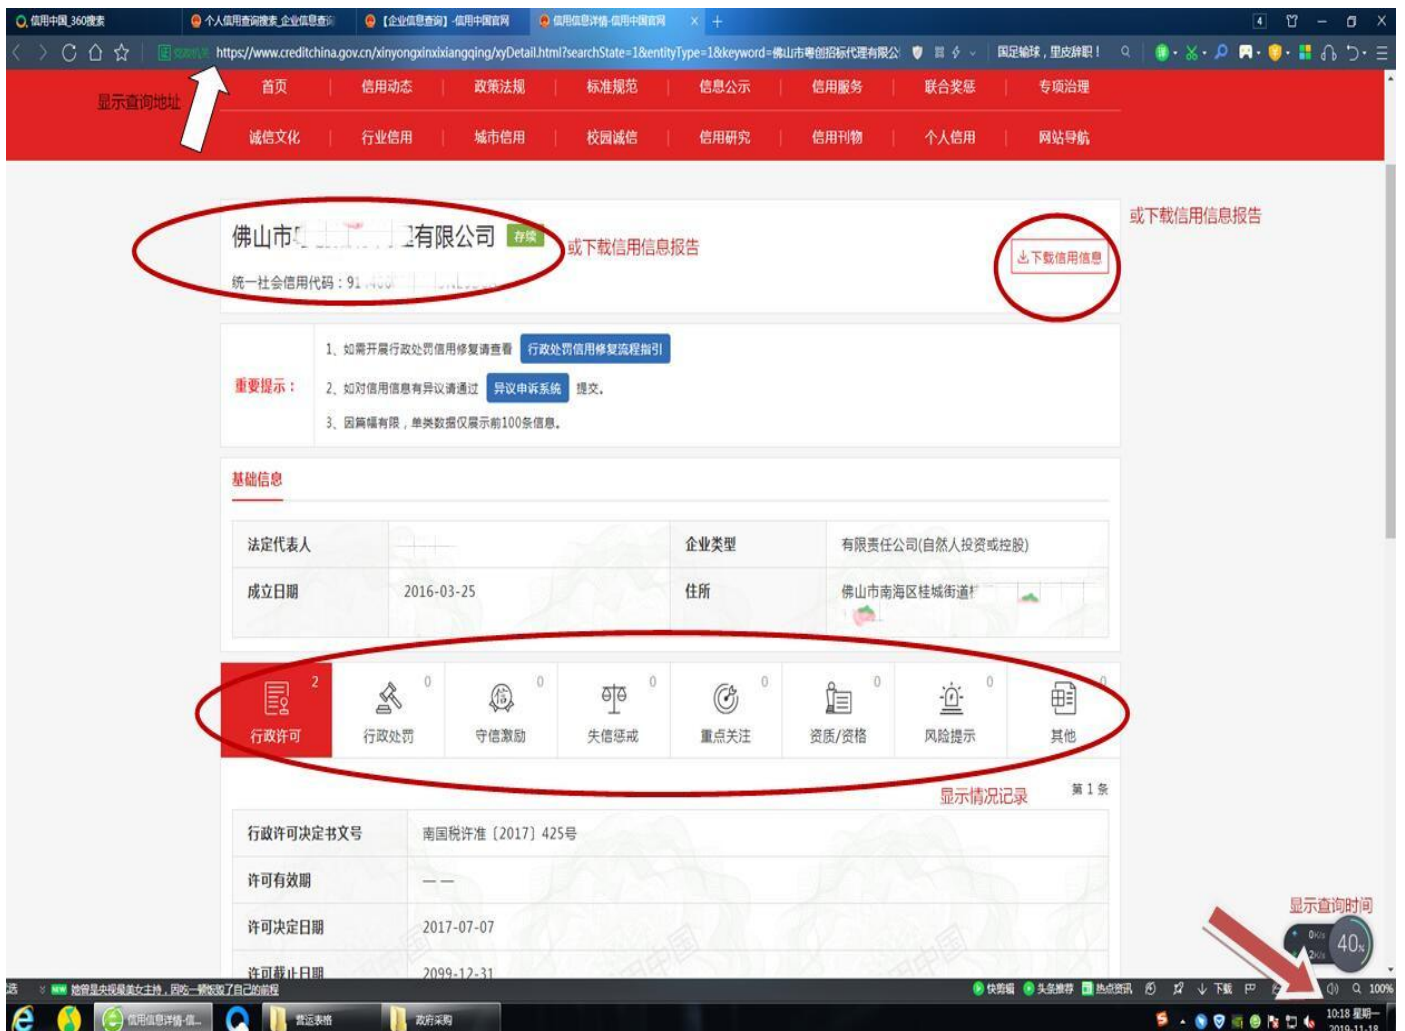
信用中国_360搜索 | 个人信用查询搜索_企业信息查询 | 【企业信息查询】-信用中国官网 | 信用信息详情-信用中国官网

https://www.creditchina.gov.cn/xinyongxinxixiangqing/xyDetail.html?searchState=1&entityType=1&keyword=佛山市粤创招标代理有限公 | 国足输球，里皮辞职！

显示查询地址

首页 | 信用动态 | 政策法规 | 标准规范 | 信息公示 | 信用服务 | 联合奖惩 | 专项治理

诚信文化 | 行业信用 | 城市信用 | 校园诚信 | 信用研究 | 信用刊物 | 个人信用 | 网站导航

或下载信用信息报告

佛山市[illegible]有限公司 存续

或下载信用信息报告

统一社会信用代码：91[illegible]

下载信用信息

重要提示：

1、如需开展行政处罚信用修复请查看 行政处罚信用修复流程指引

2、如对信用信息有异议请通过 异议申诉系统 提交。

3、因篇幅有限，单类数据仅展示前100条信息。

基础信息

| 法定代表人 | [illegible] | 企业类型 | 有限责任公司(自然人投资或控股) |
|---|---|---|---|
| 成立日期 | 2016-03-25 | 住所 | 佛山市南海区桂城街道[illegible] |

行政许可 2 | 行政处罚 0 | 守信激励 0 | 失信惩戒 0 | 重点关注 0 | 资质/资格 0 | 风险提示 0 | 其他 0

显示情况记录

第 1 条

| 行政许可决定书文号 | 南国税许准〔2017〕425号 |
|---|---|
| 许可有效期 | —— |
| 许可决定日期 | 2017-07-07 |
| 许可截止日期 | 2099-12-31 |

显示查询时间

40%

她曾是央视最美女主持，因为一顿饭毁了自己的前程

快剪辑 头条推荐 热点资讯 下载 100%

信用信息详情-信... 营运表格 政府采购

10:18 星期一 2019-11-18